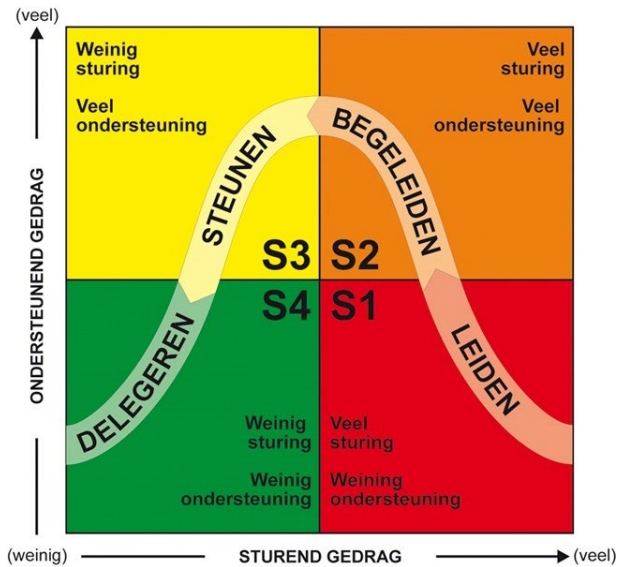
(veel)

ONDERSTEUNEND GEDRAG

Weinig sturing

Veel ondersteuning

Veel sturing

Veel ondersteuning

STEUNEN

BEGELEIDEN

S3 S2

S4 S1

DELEGEREN

LEIDEN

Weinig sturing

Weinig ondersteuning

Veel sturing

Weining ondersteuning

(weinig) STUREND GEDRAG (veel)